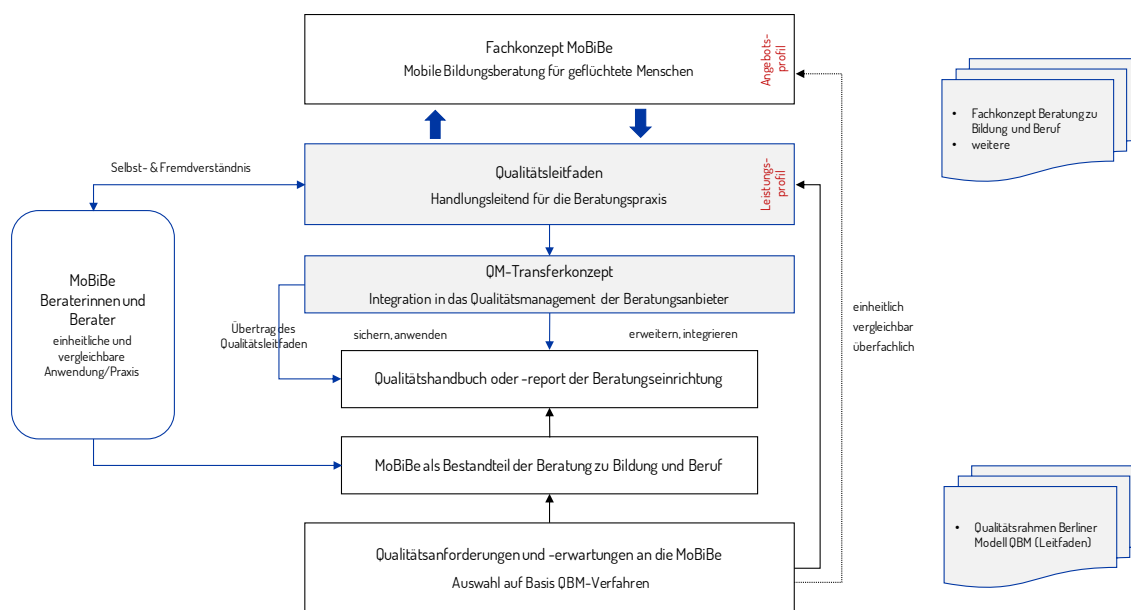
Fachkonzept MoBiBe
Mobile Bildungsberatung für geflüchtete Menschen

Angebots-profil

- Fachkonzept Beratung zu Bildung und Beruf
- weitere

Selbst- & Fremdverständnis

Qualitätsleitfaden
Handlungsleitend für die Beratungspraxis

Leistungs-profil

MoBiBe Beraterinnen und Berater
einheitliche und vergleichbare Anwendung/Praxis

QM-Transferkonzept
Integration in das Qualitätsmanagement der Beratungsanbieter

Übertrag des Qualitätsleitfaden

sichern, anwenden

erweitern, integrieren

einheitlich
vergleichbar
überfachlich

Qualitätshandbuch oder -report der Beratungseinrichtung

MoBiBe als Bestandteil der Beratung zu Bildung und Beruf

- Qualitätsrahmen Berliner Modell QBM (Leitfaden)

Qualitätsanforderungen und -erwartungen an die MoBiBe
Auswahl auf Basis QBM-Verfahren